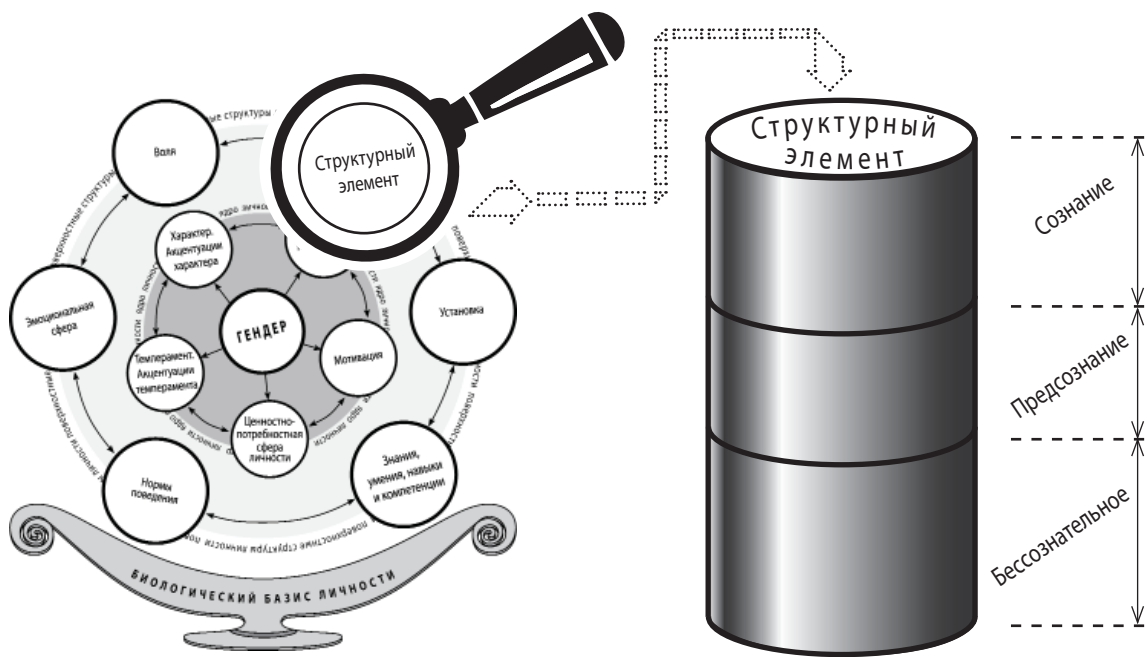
Воля

Структурный элемент

Характер. Акцентуации характера

ГЕНДЕР

Эмоциональная сфера

Установка

Темперамент. Акцентуации темперамента

Мотивация

Ценностно-потребностная сфера личности

Нормы поведения

Знания, умения, навыки и компетенции

поверхностные структуры личности

ядро личности

БИОЛОГИЧЕСКИЙ БАЗИС ЛИЧНОСТИ

Структурный элемент

Сознание

Предсознание

Бессознательное